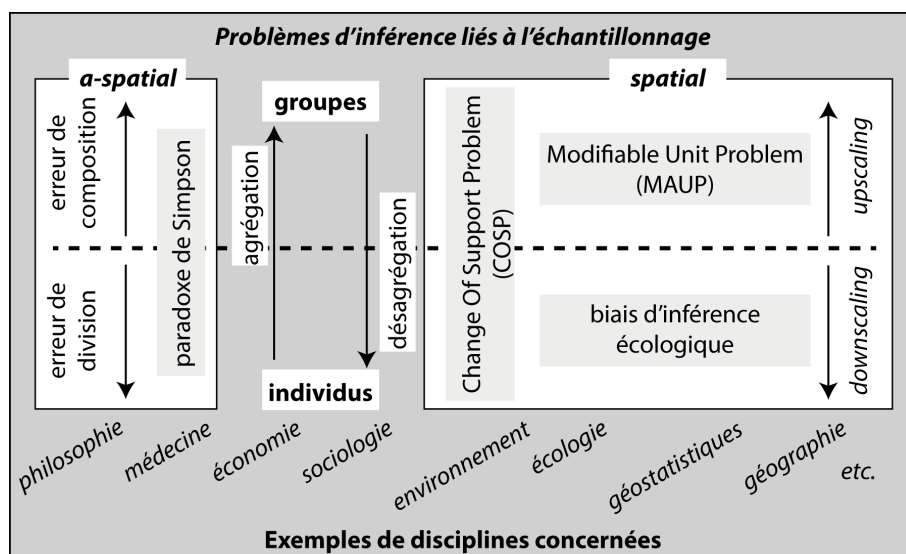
Problèmes d'inférence liés à l'échantillonnage

a-spatial

erreur de composition

erreur de division

paradoxe de Simpson

groupes

agrégation

désagrégation

individus

spatial

Change Of Support Problem (COSP)

Modifiable Unit Problem (MAUP)

biais d'inférence écologique

upscaling

downscaling

philosophie médecine économie sociologie environnement écologie géostatistiques géographie etc.

Exemples de disciplines concernées